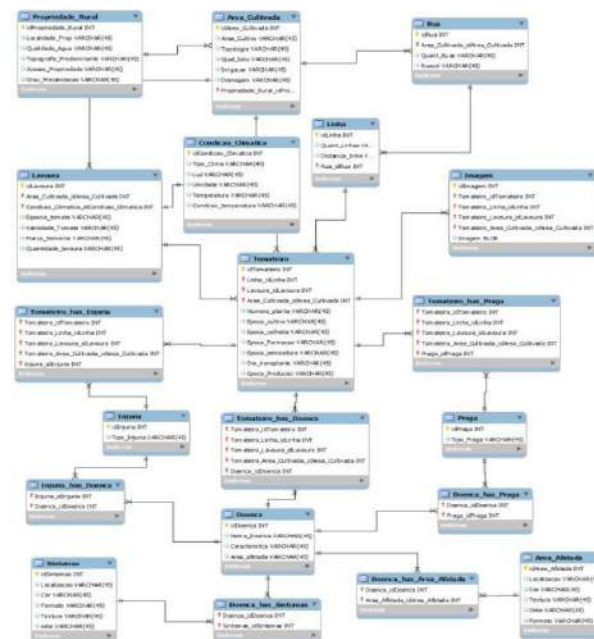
Propriedade_Rural
idPropriedade_Rural INT
Localidade_Prop VARCHAR(45)
Qualidade_Agua VARCHAR(45)
Topografia_Predominante VARCHAR(45)
Tamanho_Propriedade VARCHAR(45)
Grau_Mecanizacao VARCHAR(45)

Area_Cultivada
idArea_Cultivada INT
Area_Cultivo VARCHAR(45)
Topologia VARCHAR(45)
Qual_Solo VARCHAR(45)
Irrigacao VARCHAR(45)
Drenagem VARCHAR(45)
Propriedade_Rural_idPro...

Rua
idRua INT
Area_Cultivada_idArea_Cultivada INT
Quant_Rua VARCHAR(45)
Numero VARCHAR(45)

Linha
idLinha INT
Quant_Linhas VA...
Distancia_linha V...
Rua_idRua INT

Condicao_Climatica
idCondicao_Climatica INT
Tipo_Clima VARCHAR(45)
Luz VARCHAR(45)
Umidade VARCHAR(45)
Temperatura VARCHAR(45)
Condicao_temperatura VARCHAR(45)

Lavoura
idLavoura INT
Area_Cultivada_idArea_Cultivada INT
Condicao_Climatica_idCondicao_Climatica INT
Epoca_tomate VARCHAR(45)
Variedade_Tomate VARCHAR(45)
Praca_tomate VARCHAR(45)
Quantidade_lavoura VARCHAR(45)

Imagem
idImagem INT
Tomateiro_idTomateiro INT
Tomateiro_Linha_idLinha INT
Tomateiro_Lavoura_idLavoura INT
Tomateiro_Area_Cultivada_idArea_Cultivada INT
Imagem BLOB

Tomateiro
idTomateiro INT
Linha_idLinha INT
Lavoura_idLavoura INT
Area_Cultivada_idArea_Cultivada INT
Numero_plantas VARCHAR(45)
Epoca_cultivo VARCHAR(45)
Epoca_colheita VARCHAR(45)
Epoca_floracao VARCHAR(45)
Epoca_germinacao VARCHAR(45)
Dia_transplante VARCHAR(45)
Epoca_Producao VARCHAR(45)

Tomateiro_has_Injuria
Tomateiro_idTomateiro INT
Tomateiro_Linha_idLinha INT
Tomateiro_Lavoura_idLavoura INT
Tomateiro_Area_Cultivada_idArea_Cultivada INT
Injuria_idInjuria INT

Tomateiro_has_Praga
Tomateiro_idTomateiro INT
Tomateiro_Linha_idLinha INT
Tomateiro_Lavoura_idLavoura INT
Tomateiro_Area_Cultivada_idArea_Cultivada INT
Praga_idPraga INT

Injuria
idInjuria INT
Tipo_Injuria VARCHAR(45)

Tomateiro_has_Doenca
Tomateiro_idTomateiro INT
Tomateiro_Linha_idLinha INT
Tomateiro_Lavoura_idLavoura INT
Tomateiro_Area_Cultivada_idArea_Cultivada INT
Doenca_idDoenca INT

Praga
idPraga INT
Tipo_Praga VARCHAR(45)

Injuria_has_Doenca
Injuria_idInjuria INT
Doenca_idDoenca INT

Doenca_has_Praga
Doenca_idDoenca INT
Praga_idPraga INT

Doenca
idDoenca INT
Nome_Doenca VARCHAR(45)
Caracteristica VARCHAR(45)
Area_afetada VARCHAR(45)

Sintomas
idSintomas INT
Localizacao VARCHAR(45)
Cor VARCHAR(45)
Formato VARCHAR(45)
Textura VARCHAR(45)
odor VARCHAR(45)

Doenca_has_Sintomas
Doenca_idDoenca INT
Sintomas_idSintomas INT

Doenca_has_Area_Afetada
Doenca_idDoenca INT
Area_Afetada_idArea_Afetada INT

Area_Afetada
idArea_Afetada INT
Localizacao VARCHAR(45)
Cor VARCHAR(45)
Textura VARCHAR(45)
Odor VARCHAR(45)
Formato VARCHAR(45)